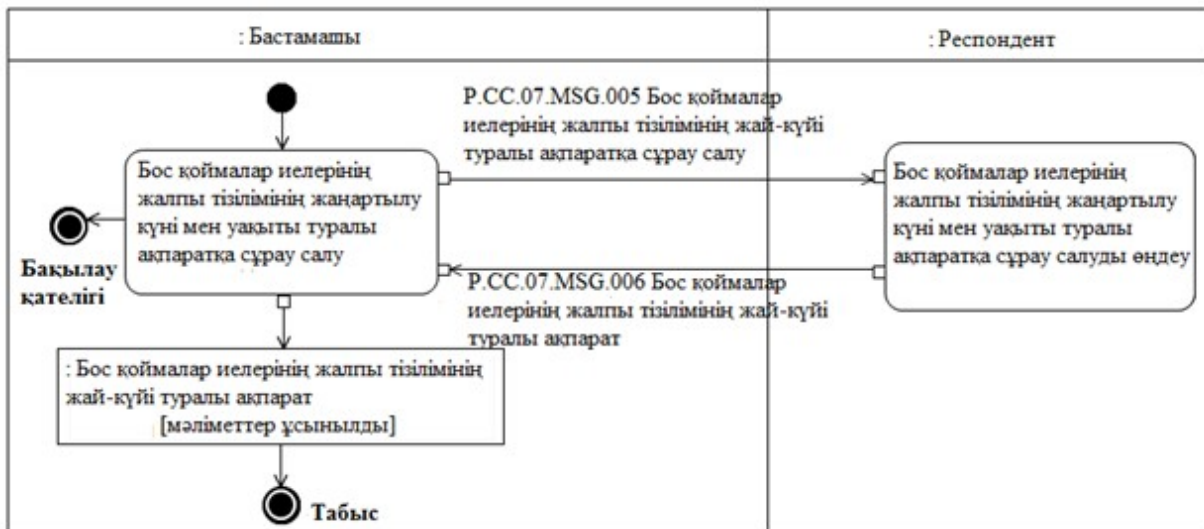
: Бастамашы

: Респондент

P.CC.07.MSG.005 Бос қоймалар иелерінің жалпы тізілімінің жай-күйі туралы ақпаратқа сұрау салу

Бос қоймалар иелерінің жалпы тізілімінің жаңартылу күні мен уақыты туралы ақпаратқа сұрау салу

Бос қоймалар иелерінің жалпы тізілімінің жаңартылу күні мен уақыты туралы ақпаратқа сұрау салуды өңдеу

Бақылау қателігі

P.CC.07.MSG.006 Бос қоймалар иелерінің жалпы тізілімінің жай-күйі туралы ақпарат

: Бос қоймалар иелерінің жалпы тізілімінің жай-күйі туралы ақпарат
[мәліметтер ұсынылды]

Табыс